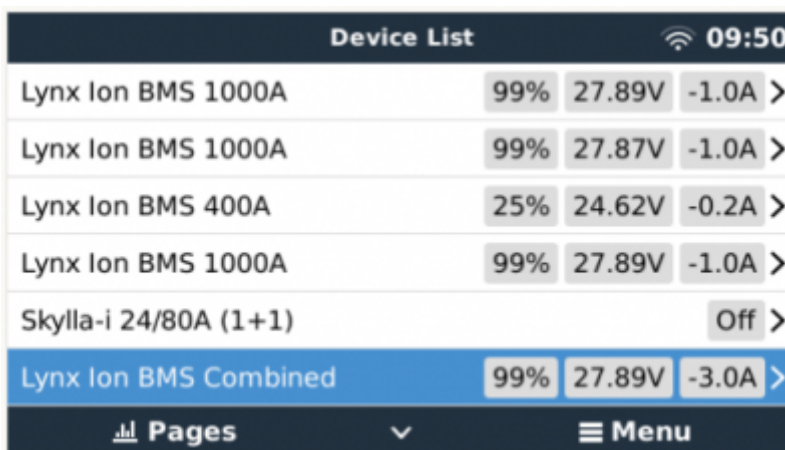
Device List 09:50

Lynx Ion BMS 1000A 99% 27.89V -1.0A

Lynx Ion BMS 1000A 99% 27.87V -1.0A

Lynx Ion BMS 400A 25% 24.62V -0.2A

Lynx Ion BMS 1000A 99% 27.89V -1.0A

Skylla-i 24/80A (1+1) Off

Lynx Ion BMS Combined 99% 27.89V -3.0A

Pages Menu